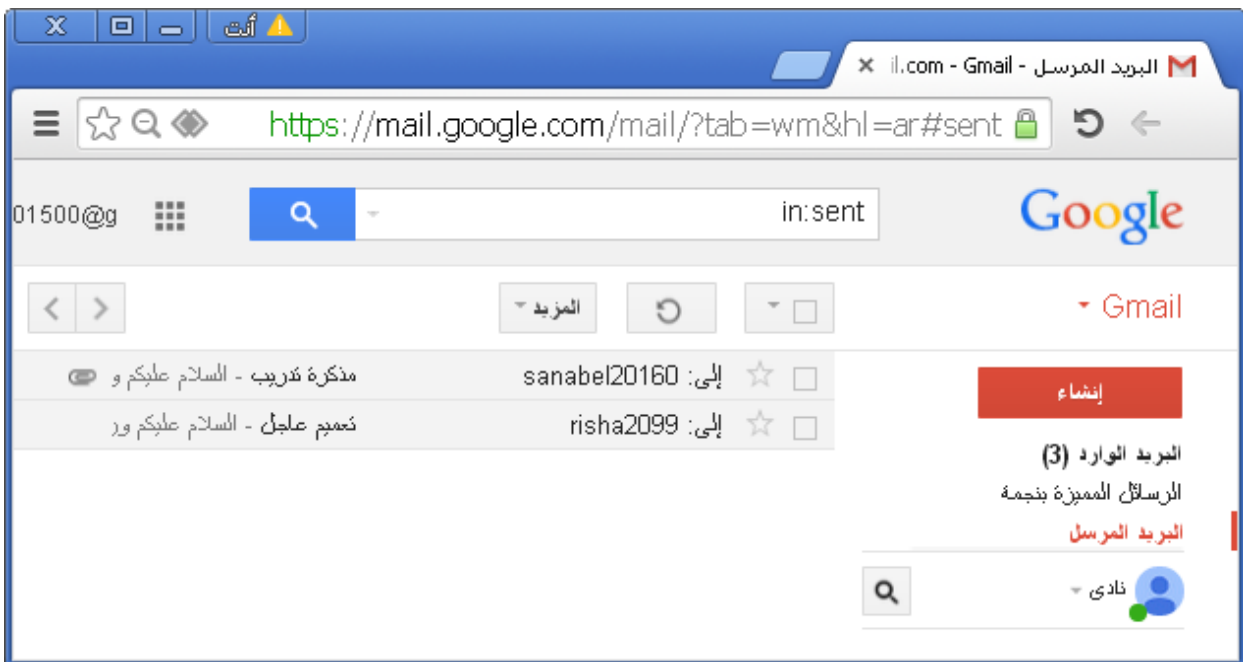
أنت

البريد المرسل - Gmail - il.com

https://mail.google.com/mail/?tab=wm&hl=ar#sent

Google

in:sent

01500@g

Gmail

المزيد

إلى: sanabel20160 مذكرة تدريب - السلام عليكم و

إلى: risha2099 تعميم عاجل - السلام عليكم ور

إنشاء

البريد الوارد (3)

الرسائل المميزة بنجمة

البريد المرسل

نادى